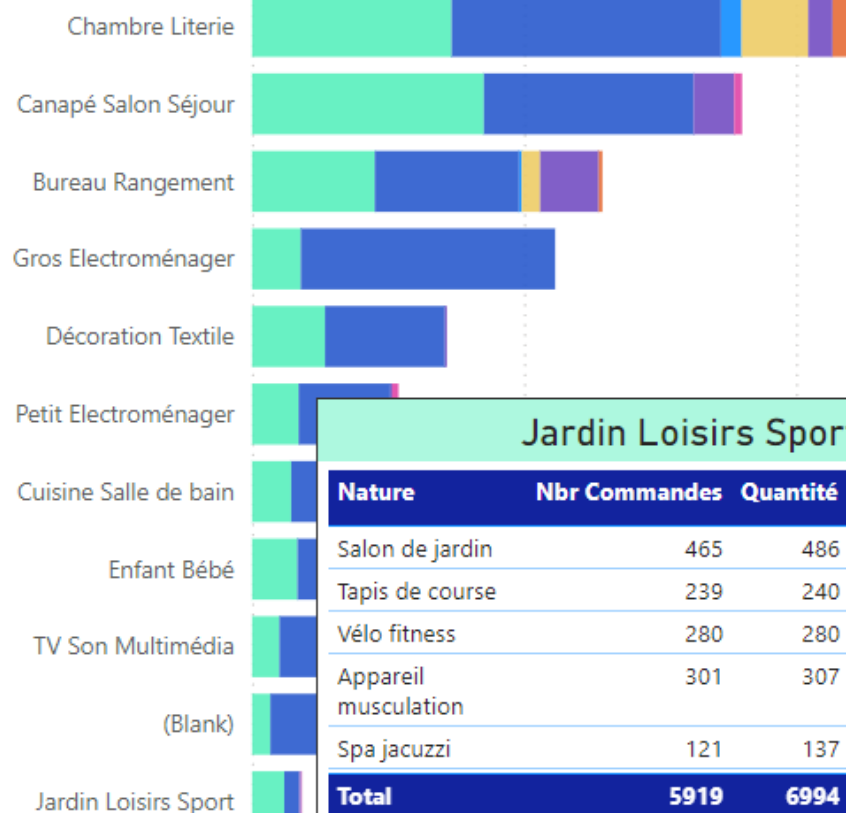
Chambre Literie

Canapé Salon Séjour

Bureau Rangement

Gros Electroménager

Décoration Textile

Petit Electroménager

Cuisine Salle de bain

Enfant Bébé

TV Son Multimédia

(Blank)

Jardin Loisirs Sport

Jardin Loisirs Spor

| Nature | Nbr Commandes | Quantité |
|---|---|---|
| Salon de jardin | 465 | 486 |
| Tapis de course | 239 | 240 |
| Vélo fitness | 280 | 280 |
| Appareil musculation | 301 | 307 |
| Spa jacuzzi | 121 | 137 |
| Total | 5919 | 6994 |